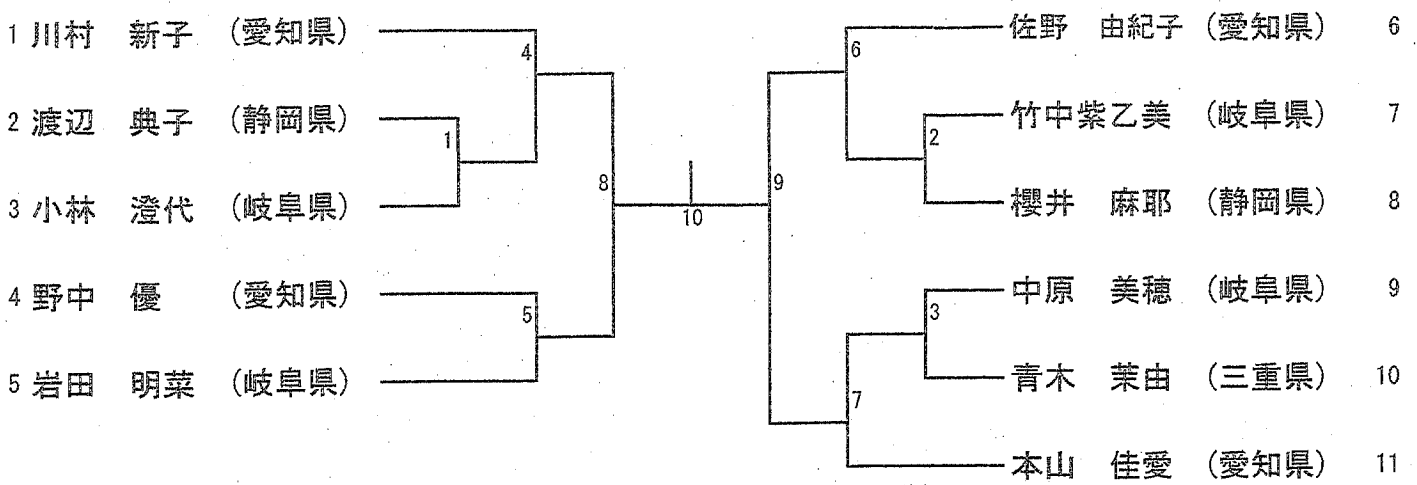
1 川村　新子　(愛知県)
2 渡辺　典子　(静岡県)
3 小林　澄代　(岐阜県)
4 野中　優　(愛知県)
5 岩田　明菜　(岐阜県)

4
1
8
5
10
9
6
2
3
7

佐野　由紀子 (愛知県) 6
竹中紫乙美 (岐阜県) 7
櫻井　麻耶 (静岡県) 8
中原　美穂 (岐阜県) 9
青木　茉由 (三重県) 10
本山　佳愛 (愛知県) 11